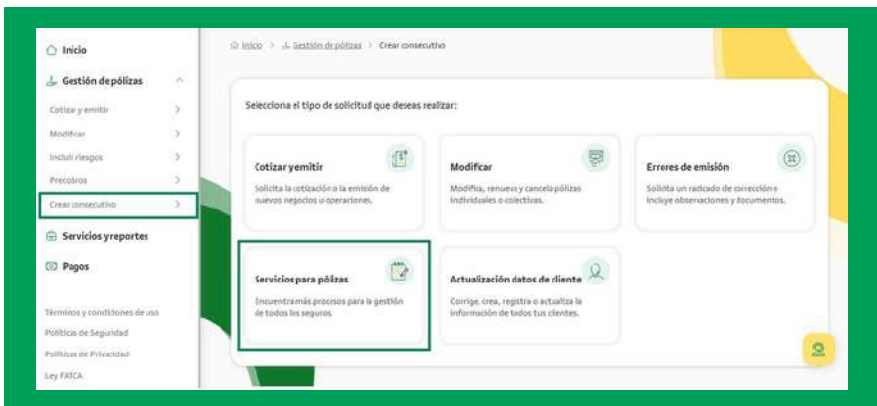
Inicio
Gestión de pólizas
Cotizar y emitir
Modificar
Incluir riesgos
Precobros
Crear consecutivo
Servicios y reportes
Pagos
Términos y condiciones de uso
Políticas de Seguridad
Políticas de Privacidad
Ley FATCA

Inicio > Gestión de pólizas > Crear consecutivo

Selecciona el tipo de solicitud que deseas realizar:

Cotizar y emitir
Solicita la cotización o la emisión de nuevos negocios u operaciones.

Modificar
Modifica, renueva y cancela pólizas individuales o colectivas.

Errores de emisión
Solicita un radicado de corrección e incluye observaciones y documentos.

Servicios para pólizas
Encuentra más procesos para la gestión de todos los seguros.

Actualización datos de cliente
Corrige, crea, registra o actualiza la información de todos tus clientes.